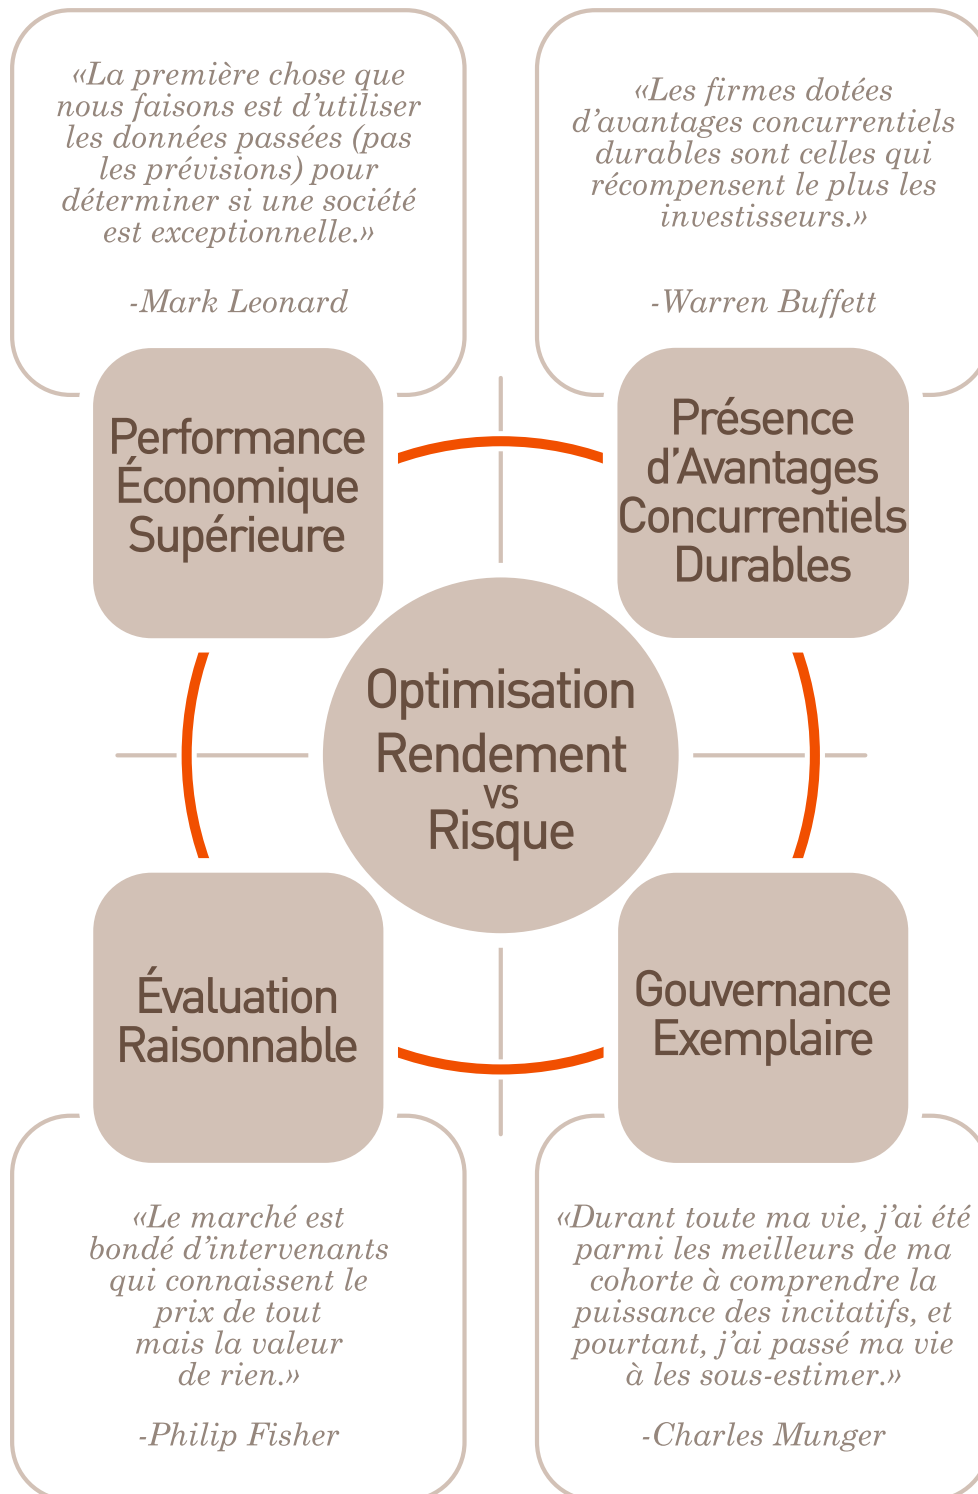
«La première chose que nous faisons est d'utiliser les données passées (pas les prévisions) pour déterminer si une société est exceptionnelle.»

-Mark Leonard

«Les firmes dotées d'avantages concurrentiels durables sont celles qui récompensent le plus les investisseurs.»

-Warren Buffett

Performance Économique Supérieure

Présence d'Avantages Concurrentiels Durables

Optimisation Rendement vs Risque

Évaluation Raisonnable

Gouvernance Exemplaire

«Le marché est bondé d'intervenants qui connaissent le prix de tout mais la valeur de rien.»

-Philip Fisher

«Durant toute ma vie, j'ai été parmi les meilleurs de ma cohorte à comprendre la puissance des incitatifs, et pourtant, j'ai passé ma vie à les sous-estimer.»

-Charles Munger